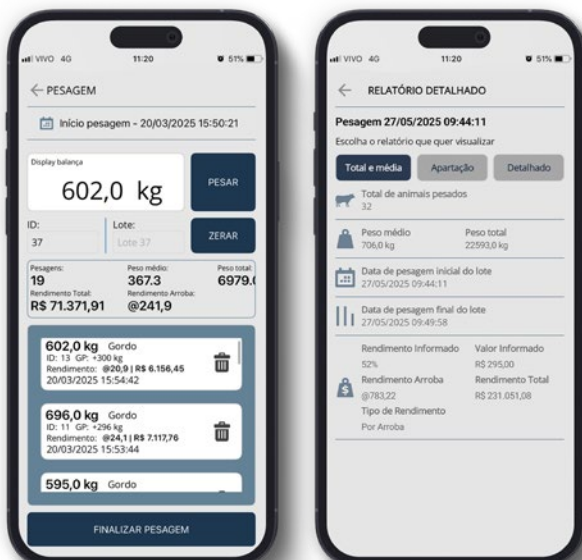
VIVO 4G 11:20 51%

← PESAGEM

Início pesagem - 20/03/2025 15:50:21

Display balança

602,0 kg

PESAR

ID:
37

Lote:
Lote 37

ZERAR

Pesagens:
19

Peso médio:
367.3

Peso total:
6979.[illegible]

Rendimento Total:
R$ 71.371,91

Rendimento Arroba:
@241,9

602,0 kg Gordo
ID: 13 GP: +300 kg
Rendimento: @20,9 | R$ 6.156,45
20/03/2025 15:54:42

696,0 kg Gordo
ID: 11 GP: +296 kg
Rendimento: @24,1 | R$ 7.117,76
20/03/2025 15:53:44

595,0 kg Gordo

FINALIZAR PESAGEM

VIVO 4G 11:20 51%

← RELATÓRIO DETALHADO

Pesagem 27/05/2025 09:44:11

Escolha o relatório que quer visualizar

Total e média
Apartação
Detalhado

Total de animais pesados
32

Peso médio
706,0 kg

Peso total
22593,0 kg

Data de pesagem inicial do lote
27/05/2025 09:44:11

Data de pesagem final do lote
27/05/2025 09:49:58

Rendimento Informado
52%

Valor Informado
R$ 295,00

Rendimento Arroba
@783,22

Rendimento Total
R$ 231.051,08

Tipo de Rendimento
Por Arroba